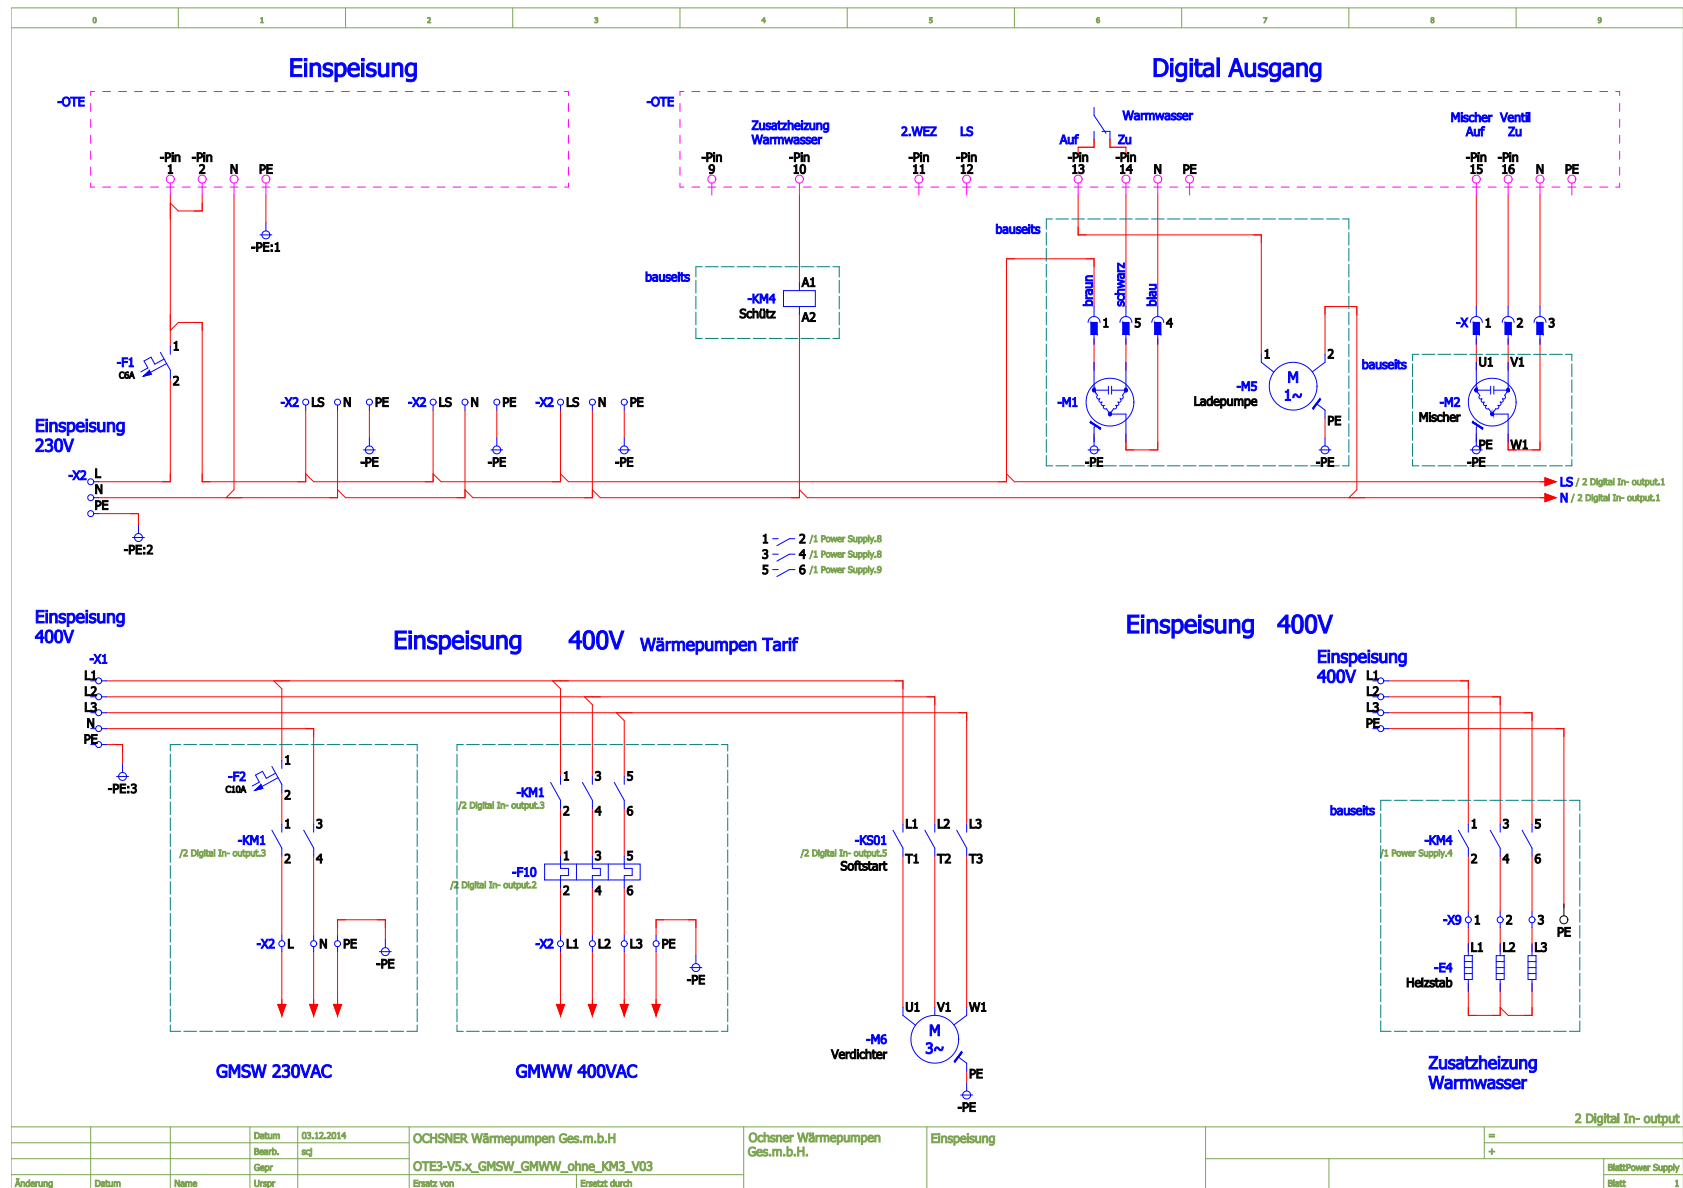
0 1 2 3 4 5 6 7 8 9

Einspeisung

Digital Ausgang

-OTE

-Pin 1 -Pin 2 N PE

-PE:1

-OTE

Zusatzheizung Warmwasser

2.WEZ LS

Warmwasser

Auf Zu

-Pin 9 -Pin 10 -Pin 11 -Pin 12 -Pin 13 -Pin 14 N PE

Mischer Auf Ventil Zu

-Pin 15 -Pin 16 N PE

bauseits

bauseits

-KM4 Schütz A1 A2

braun schwarz blau

1 5 4

-M1

-PE

-M5 Ladepumpe M 1~ 1 2 PE -PE

bauseits

-X 1 2 3

-M2 Mischer U1 V1 PE W1 -PE

-F1 C6A 1 2

Einspeisung 230V

-X2 LS N PE -PE

-X2 LS N PE -PE

-X2 LS N PE -PE

-X2 L N PE

-PE:2

LS / 2 Digital In- output.1

N / 2 Digital In- output.1

1 2 /1 Power Supply.8
3 4 /1 Power Supply.8
5 6 /1 Power Supply.9

Einspeisung 400V

Einspeisung 400V Wärmepumpen Tarif

Einspeisung 400V

-X1 L1 L2 L3 N PE

-PE:3

-F2 C10A 1 2

-KM1 /2 Digital In- output.3 1 2 3 4

-X2 L N PE -PE

GMSW 230VAC

-KM1 /2 Digital In- output.3 1 2 3 4 5 6

-F10 /2 Digital In- output.2 1 2 3 4 5 6

-X2 L1 L2 L3 PE -PE

GMWW 400VAC

-KS01 /2 Digital In- output.5 Softstart L1 T1 L2 T2 L3 T3

U1 V1 W1

-M6 Verdichter M 3~ PE -PE

Einspeisung 400V L1 L2 L3 PE

bauseits

-KM4 /1 Power Supply.4 1 2 3 4 5 6

-X9 1 2 3 PE

-E4 Heizstab L1 L2 L3

Zusatzheizung Warmwasser

2 Digital In- output

| | | | Datum | 03.12.2014 | OCHSNER Wärmepumpen Ges.m.b.H | Ochsner Wärmepumpen Ges.m.b.H. | Einspeisung | = |
|---|---|---|---|---|---|---|---|---|
| | | | Bearb. | scj | | | | + |
| | | | Gepr | | OTE3-V5.x_GMSW_GMWW_ohne_KM3_V03 | | | BlattPower Supply |
| Änderung | Datum | Name | Urspr | | Ersatz von | Ersetzt durch | | Blatt 1 |